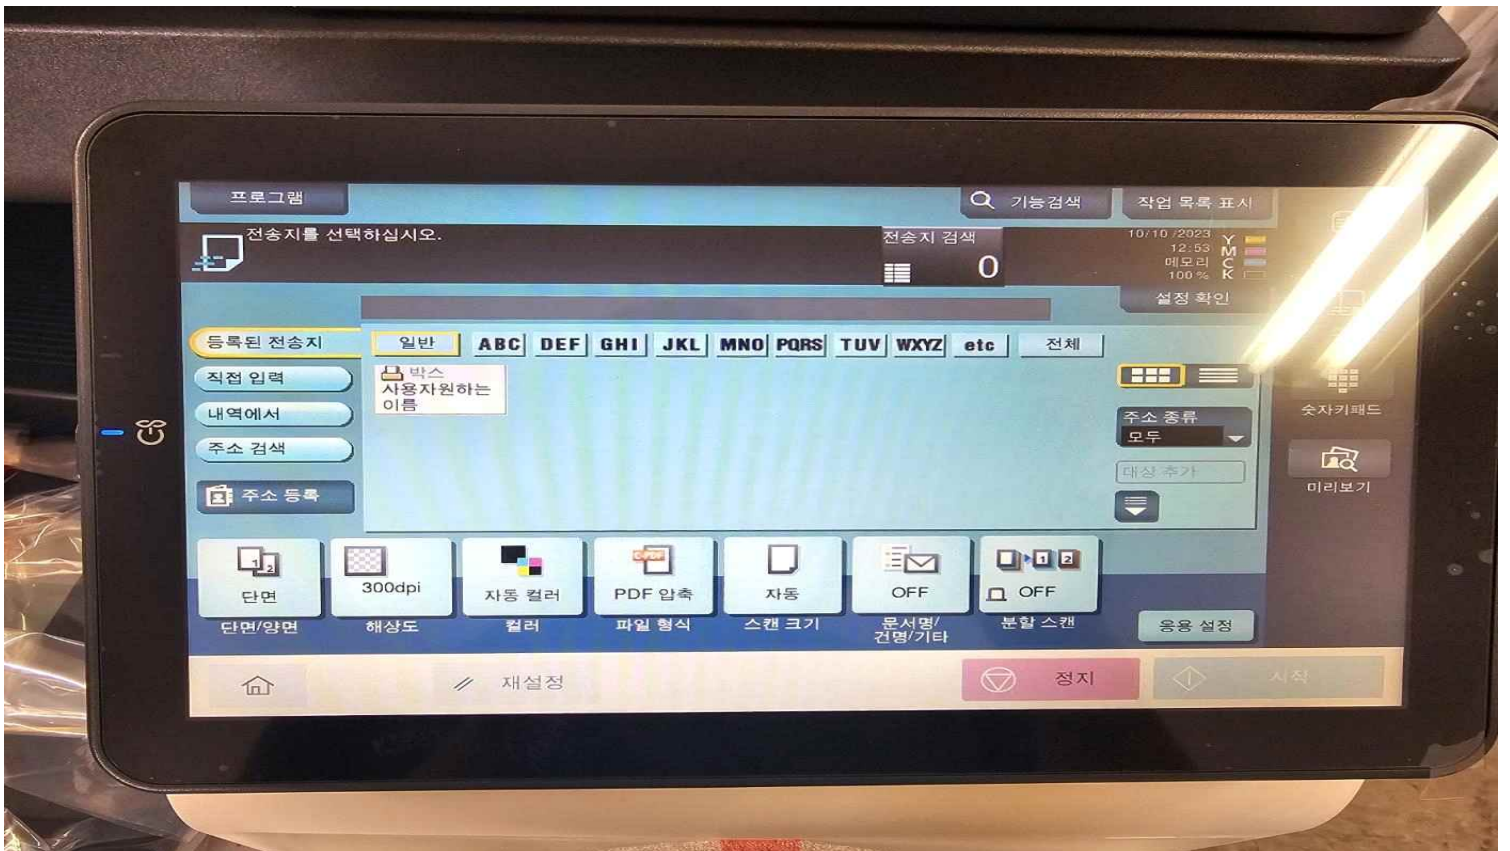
프로그램

기능검색

작업 목록 표시

전송지를 선택하십시오.

전송지 검색

0

10/10/2023
12:53
메모리
100 %

Y
M
C
K

설정 확인

등록된 전송지

직접 입력

내역에서

주소 검색

주소 등록

일반

ABC

DEF

GHI

JKL

MNO

PQRS

TUV

WXYZ

etc

전체

박스
사용자원하는
이름

주소 종류
모두

대상 추가

숫자키패드

미리보기

단면
단면/양면

300dpi
해상도

자동 컬러
컬러

PDF 압축
파일 형식

자동
스캔 크기

OFF
문서명/
건명/기타

OFF
분할 스캔

응용 설정

재설정

정지

시작